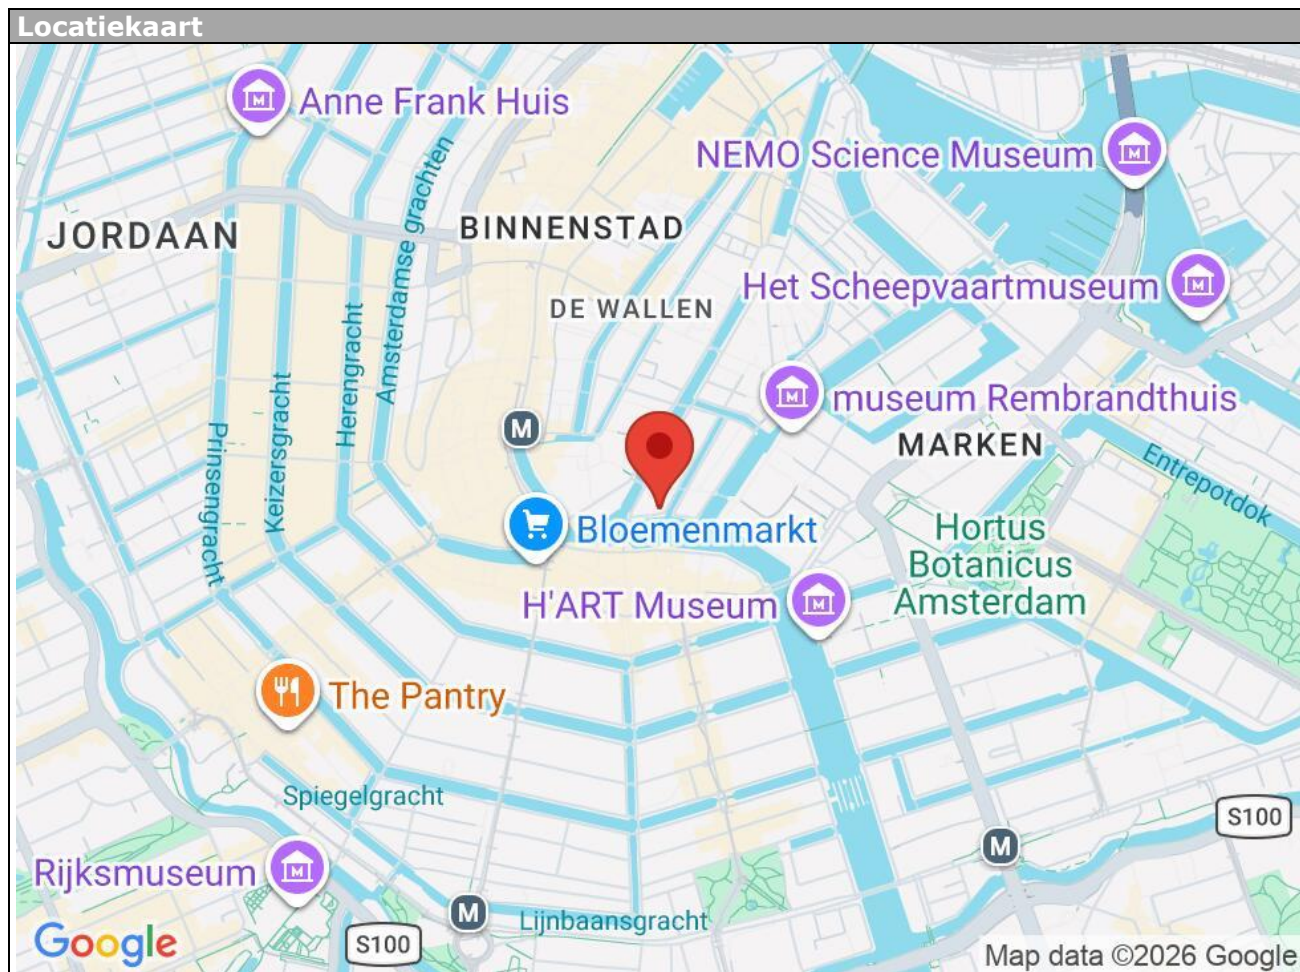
Locatiekaart

Anne Frank Huis
NEMO Science Museum
JORDAAN
BINNENSTAD
Amsterdamse grachten
DE WALLEN
Het Scheepvaartmuseum
Herengracht
Keizersgracht
Prinsengracht
M
museum Rembrandthuis
MARKEN
Entrepotdok
Bloemenmarkt
Hortus Botanicus Amsterdam
H'ART Museum
The Pantry
Spiegelgracht
S100
M
Rijksmuseum
M
Lijnbaansgracht
Google
S100
Map data ©2026 Google